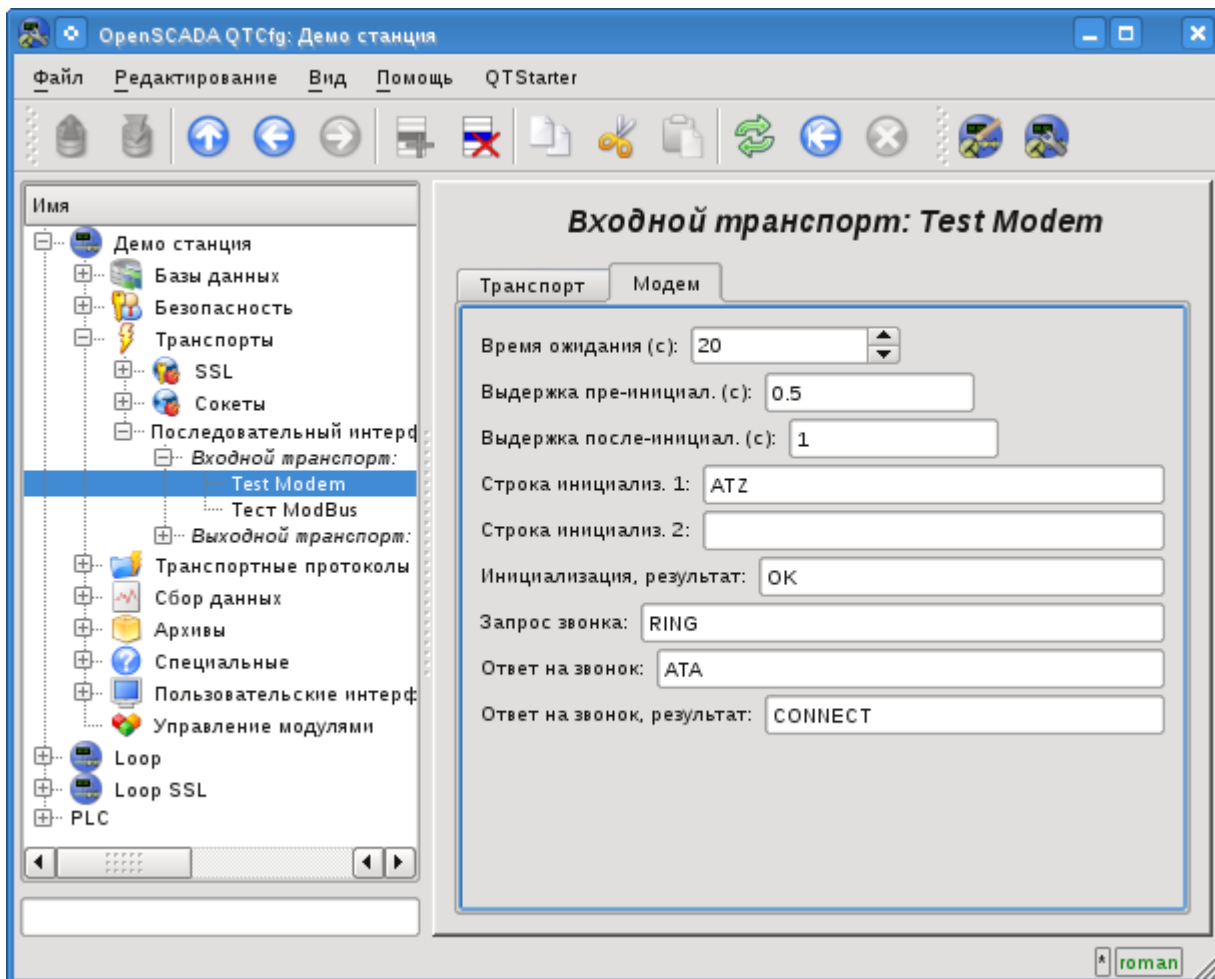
OpenSCADA QTCfg: Демо станция

Файл Редактирование Вид Помощь QTStarter

Имя
Демо станция
Базы данных
Безопасность
Транспорты
SSL
Сокеты
Последовательный интерф
Входной транспорт:
Test Modem
Тест ModBus
Выходной транспорт:
Транспортные протоколы
Сбор данных
Архивы
Специальные
Пользовательские интерф
Управление модулями
Loop
Loop SSL
PLC

Входной транспорт: Test Modem

Транспорт Модем

Время ожидания (с): 20
Выдержка пре-инициал. (с): 0.5
Выдержка после-инициал. (с): 1
Строка инициализ. 1: ATZ
Строка инициализ. 2:
Инициализация, результат: OK
Запрос звонка: RING
Ответ на звонок: ATA
Ответ на звонок, результат: CONNECT

* roman